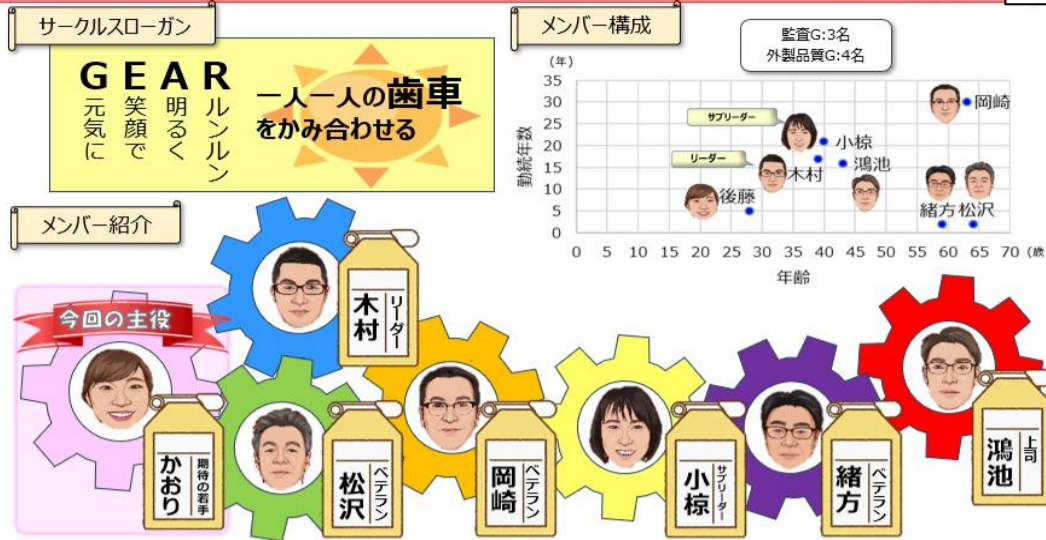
サークルスローガン

G 元気に
E 笑顔で
A 明るく
R ルンルン

一人一人の歯車をかみ合わせる

メンバー構成

監査G:3名
外製品質G:4名

(年)
勤続年数
35
30
25
20
15
10
5
0

0 5 10 15 20 25 30 35 40 45 50 55 60 65 70 (歳)
年齢

サブリーダー
リーダー
岡崎
小椋
鴻池
木村
後藤
緒方
松沢

メンバー紹介

今回の主役

かおり 期待の若手
木村 リーダー
松沢 ベテラン
岡崎 ベテラン
小椋 サブリーダー
緒方 ベテラン
鴻池 上司